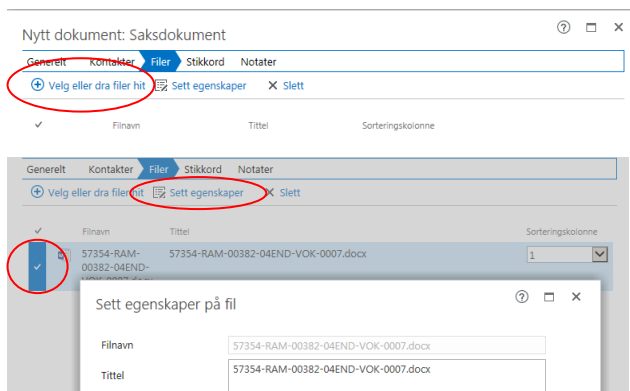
Nytt dokument: Saksdokument

Generelt Kontakter Filer Stikkord Notater

Velg eller dra filer hit Sett egenskaper Slett

Filnavn Tittel Sorteringskolonne

Generelt Kontakter Filer Stikkord Notater

Velg eller dra filer hit Sett egenskaper Slett

Filnavn Tittel Sorteringskolonne

57354-RAM-00382-04END-VOK-0007.docx 57354-RAM-00382-04END-VOK-0007.docx 1

Sett egenskaper på fil

Filnavn 57354-RAM-00382-04END-VOK-0007.docx

Tittel 57354-RAM-00382-04END-VOK-0007.docx